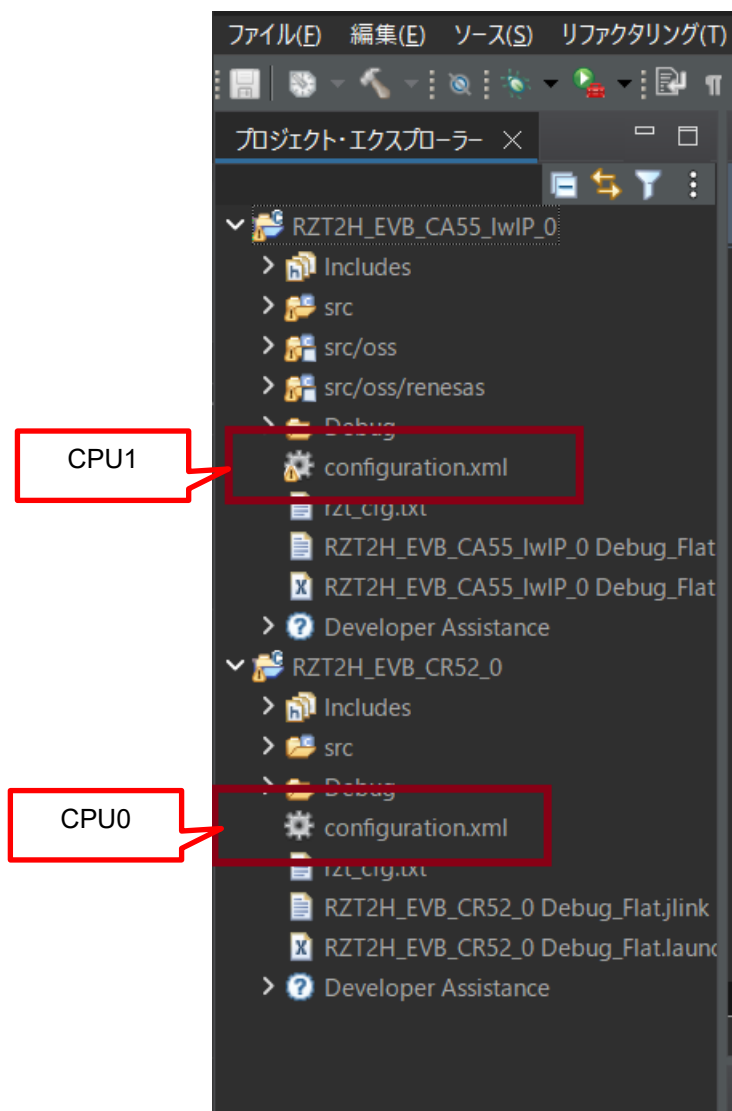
ファイル(F) 編集(E) ソース(S) リファクタリング(T)

プロジェクト・エクスプローラー

RZT2H_EVB_CA55_lwIP_0
Includes
src
src/oss
src/oss/renesas
Debug
CPU1
configuration.xml
rzt_cfg.txt
RZT2H_EVB_CA55_lwIP_0 Debug_Flat
RZT2H_EVB_CA55_lwIP_0 Debug_Flat
Developer Assistance
RZT2H_EVB_CR52_0
Includes
src
Debug
CPU0
configuration.xml
rzt_cfg.txt
RZT2H_EVB_CR52_0 Debug_Flat.jlink
RZT2H_EVB_CR52_0 Debug_Flat.launc
Developer Assistance